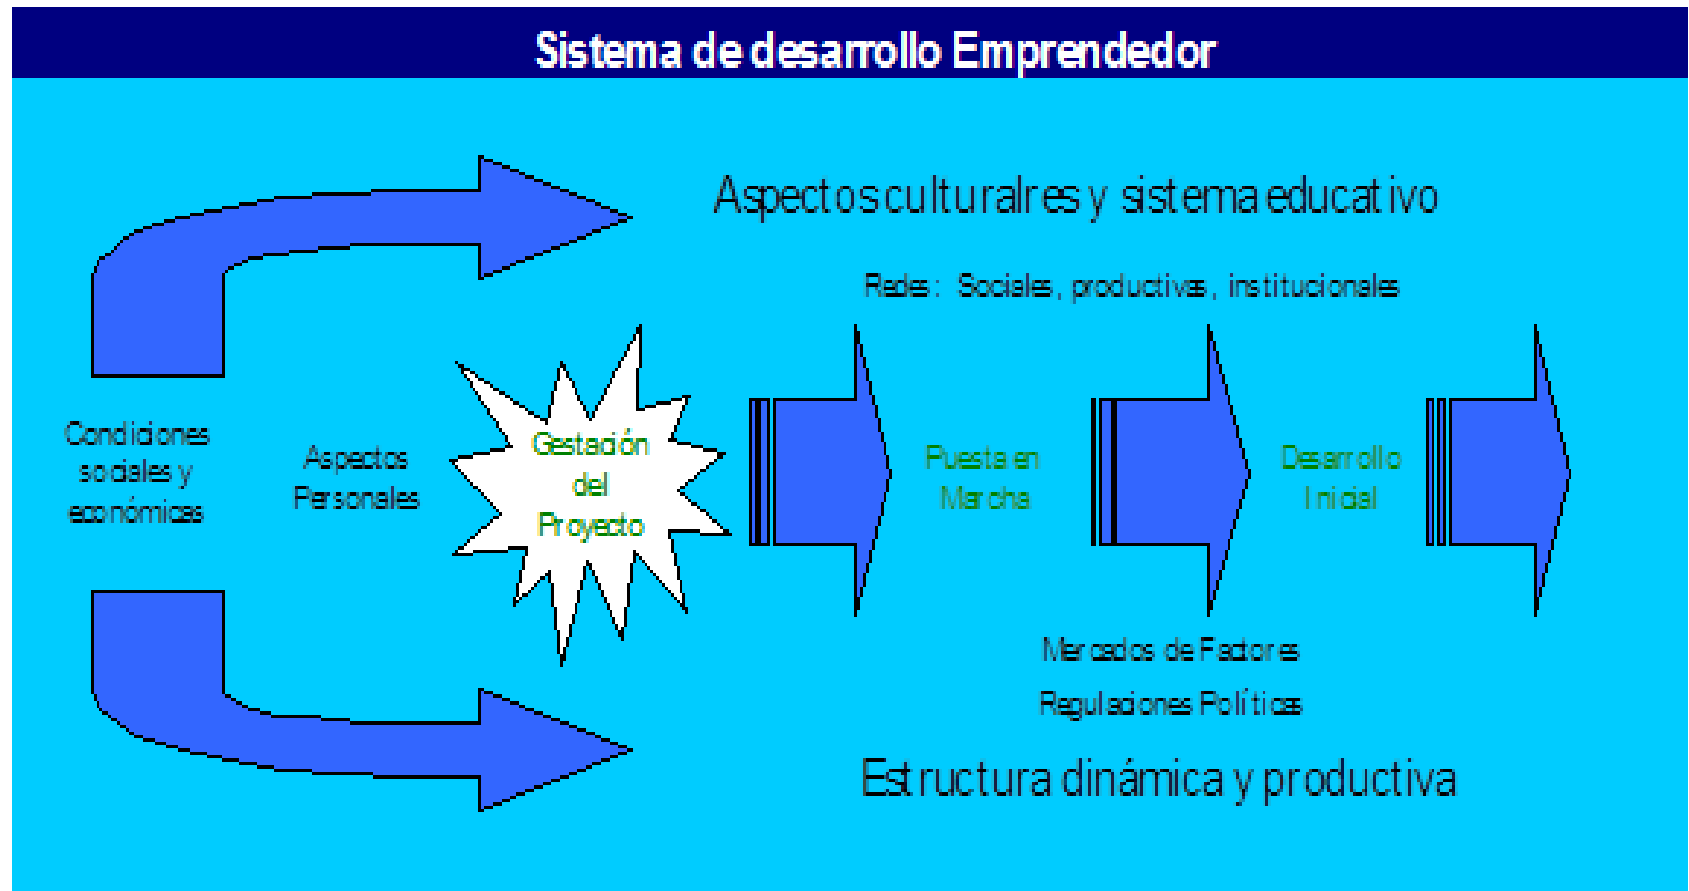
Sistema de desarrollo Emprendedor

Aspectos culturalres y sistema educativo

Redes: Sociales, productivas, institucionales

Condiciones sociales y económicas

Aspectos Personales

Gestación del Proyecto

Puesta en Marcha

Desarrollo Inicial

Mercados de Factores

Regulaciones Políticas

Estructura dinámica y productiva